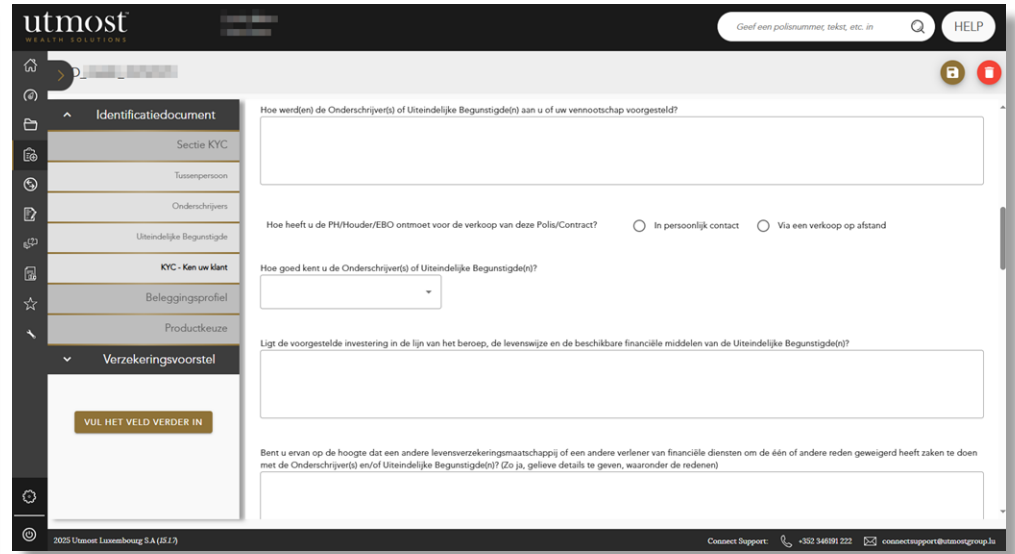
utmost
WEALTH SOLUTIONS

Geef een polisnummer, tekst, etc. in

HELP

D_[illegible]_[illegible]

Identificatiedocument

Sectie KYC

Tussenpersoon

Onderschrijvers

Uiteindelijke Begunstigde

KYC - Ken uw klant

Beleggingsprofiel

Productkeuze

Verzekeringsvoorstel

VUL HET VELD VERDER IN

Hoe werd(en) de Onderschrijver(s) of Uiteindelijke Begunstigde(n) aan u of uw vennootschap voorgesteld?

Hoe heeft u de PH/Houder/EBO ontmoet voor de verkoop van deze Polis/Contract?

In persoonlijk contact

Via een verkoop op afstand

Hoe goed kent u de Onderschrijver(s) of Uiteindelijke Begunstigde(n)?

Ligt de voorgestelde investering in de lijn van het beroep, de levenswijze en de beschikbare financiële middelen van de Uiteindelijke Begunstigde(n)?

Bent u ervan op de hoogte dat een andere levensverzekeringsmaatschappij of een andere verlener van financiële diensten om de één of andere reden geweigerd heeft zaken te doen met de Onderschrijver(s) en/of Uiteindelijke Begunstigde(n)? (Zo ja, gelieve details te geven, waaronder de redenen)

2025 Utmost Luxembourg S.A (IS1.7)

Connect Support: +352 346191 222 connectsupport@utmostgroup.lu